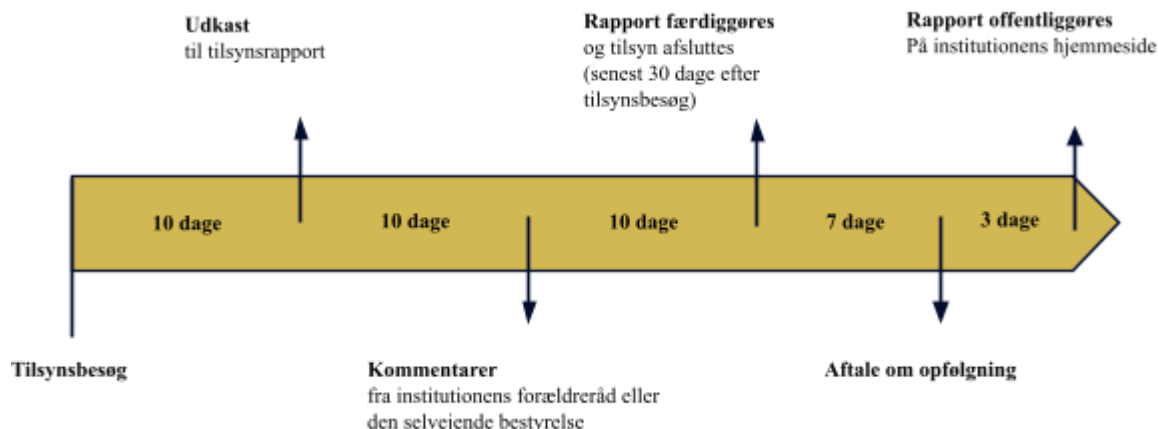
Udkast
til tilsynsrapport

Rapport færdiggøres
og tilsyn afsluttes
(senest 30 dage efter tilsynsbesøg)

Rapport offentliggøres
På institutionens hjemmeside

10 dage

10 dage

10 dage

7 dage

3 dage

Tilsynsbesøg

Kommentarer
fra institutionens forældreråd eller den selvejende bestyrelse

Aftale om opfølgning